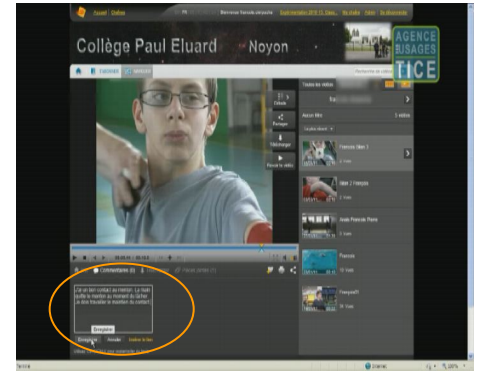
Accueil | Collège

Collège Paul Eluard Noyon

AGENCE DES USAGES TICE

Toutes les vidéos

Aucun filtre

Détails

Partager

Télécharger

Ajouter à une sélection

Commentaires (1)

J'ai un bon contact au menton. La main quitte le menton au moment du lâcher. Je dois travailler le maintien du contact.

Enregistrer

Enregistrer Annuler

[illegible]